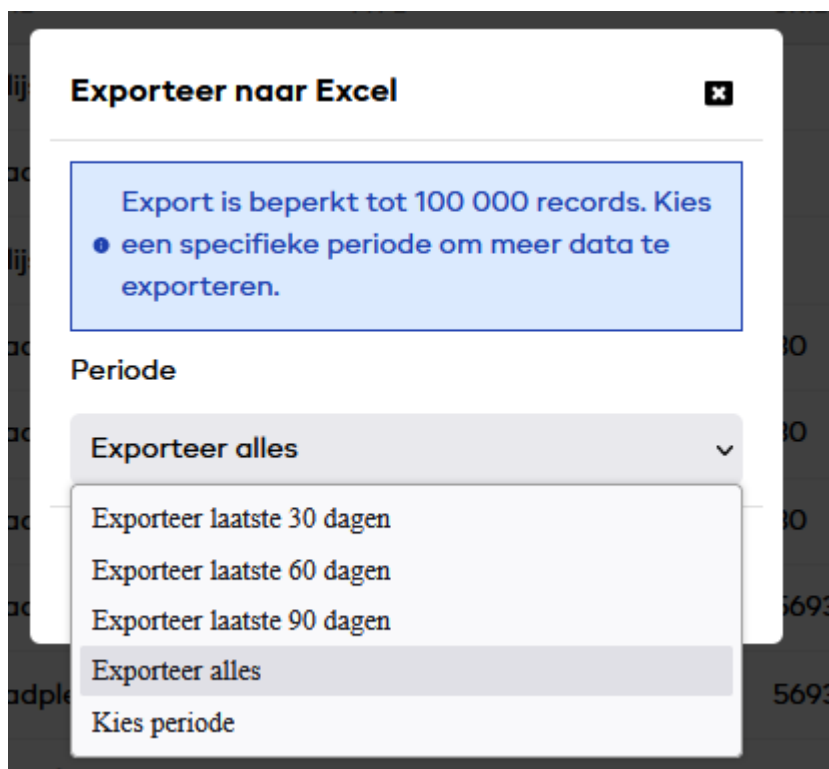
Exporteer naar Excel

Export is beperkt tot 100 000 records. Kies een specifieke periode om meer data te exporteren.

Periode

Exporteer alles

Exporteer laatste 30 dagen
Exporteer laatste 60 dagen
Exporteer laatste 90 dagen
Exporteer alles
Kies periode